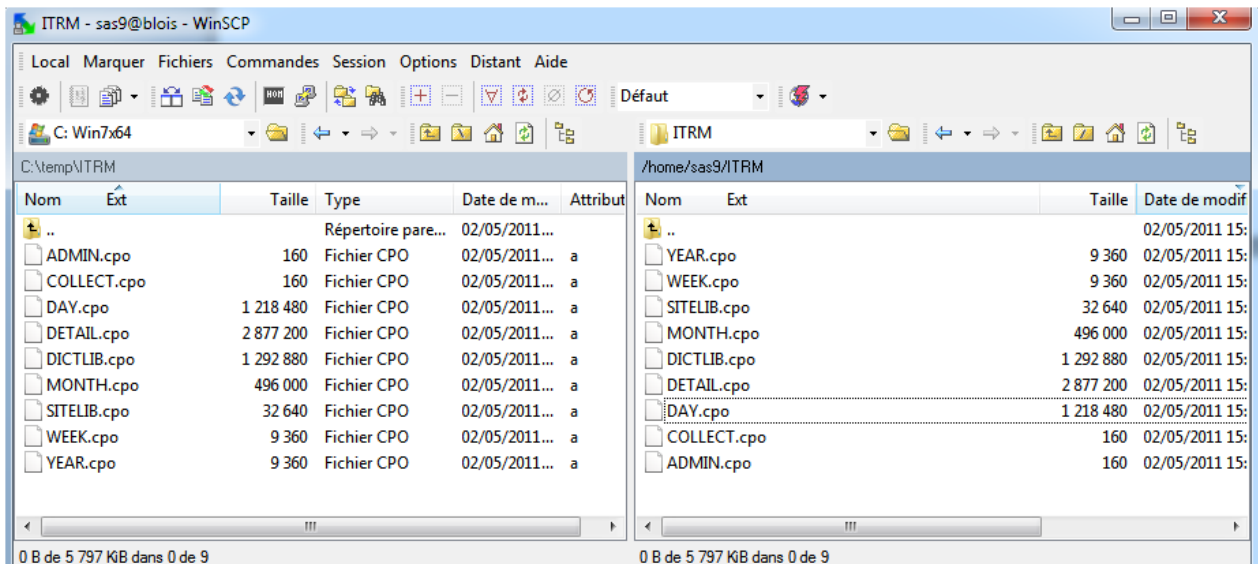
ITRM - sas9@blois - WinSCP

Local Marquer Fichiers Commandes Session Options Distant Aide

Défaut

C: Win7x64

ITRM

C:\temp\ITRM

| Nom | Ext | Taille | Type | Date de m... | Attribut |
|---|---|---|---|---|---|
| .. | | | Répertoire pare... | 02/05/2011... | |
| ADMIN.cpo | | 160 | Fichier CPO | 02/05/2011... | a |
| COLLECT.cpo | | 160 | Fichier CPO | 02/05/2011... | a |
| DAY.cpo | | 1 218 480 | Fichier CPO | 02/05/2011... | a |
| DETAIL.cpo | | 2 877 200 | Fichier CPO | 02/05/2011... | a |
| DICTLIB.cpo | | 1 292 880 | Fichier CPO | 02/05/2011... | a |
| MONTH.cpo | | 496 000 | Fichier CPO | 02/05/2011... | a |
| SITELIB.cpo | | 32 640 | Fichier CPO | 02/05/2011... | a |
| WEEK.cpo | | 9 360 | Fichier CPO | 02/05/2011... | a |
| YEAR.cpo | | 9 360 | Fichier CPO | 02/05/2011... | a |

0 B de 5 797 KiB dans 0 de 9

/home/sas9/ITRM

| Nom | Ext | Taille | Date de modif |
|---|---|---|---|
| .. | | | 02/05/2011 15: |
| YEAR.cpo | | 9 360 | 02/05/2011 15: |
| WEEK.cpo | | 9 360 | 02/05/2011 15: |
| SITELIB.cpo | | 32 640 | 02/05/2011 15: |
| MONTH.cpo | | 496 000 | 02/05/2011 15: |
| DICTLIB.cpo | | 1 292 880 | 02/05/2011 15: |
| DETAIL.cpo | | 2 877 200 | 02/05/2011 15: |
| DAY.cpo | | 1 218 480 | 02/05/2011 15: |
| COLLECT.cpo | | 160 | 02/05/2011 15: |
| ADMIN.cpo | | 160 | 02/05/2011 15: |

0 B de 5 797 KiB dans 0 de 9